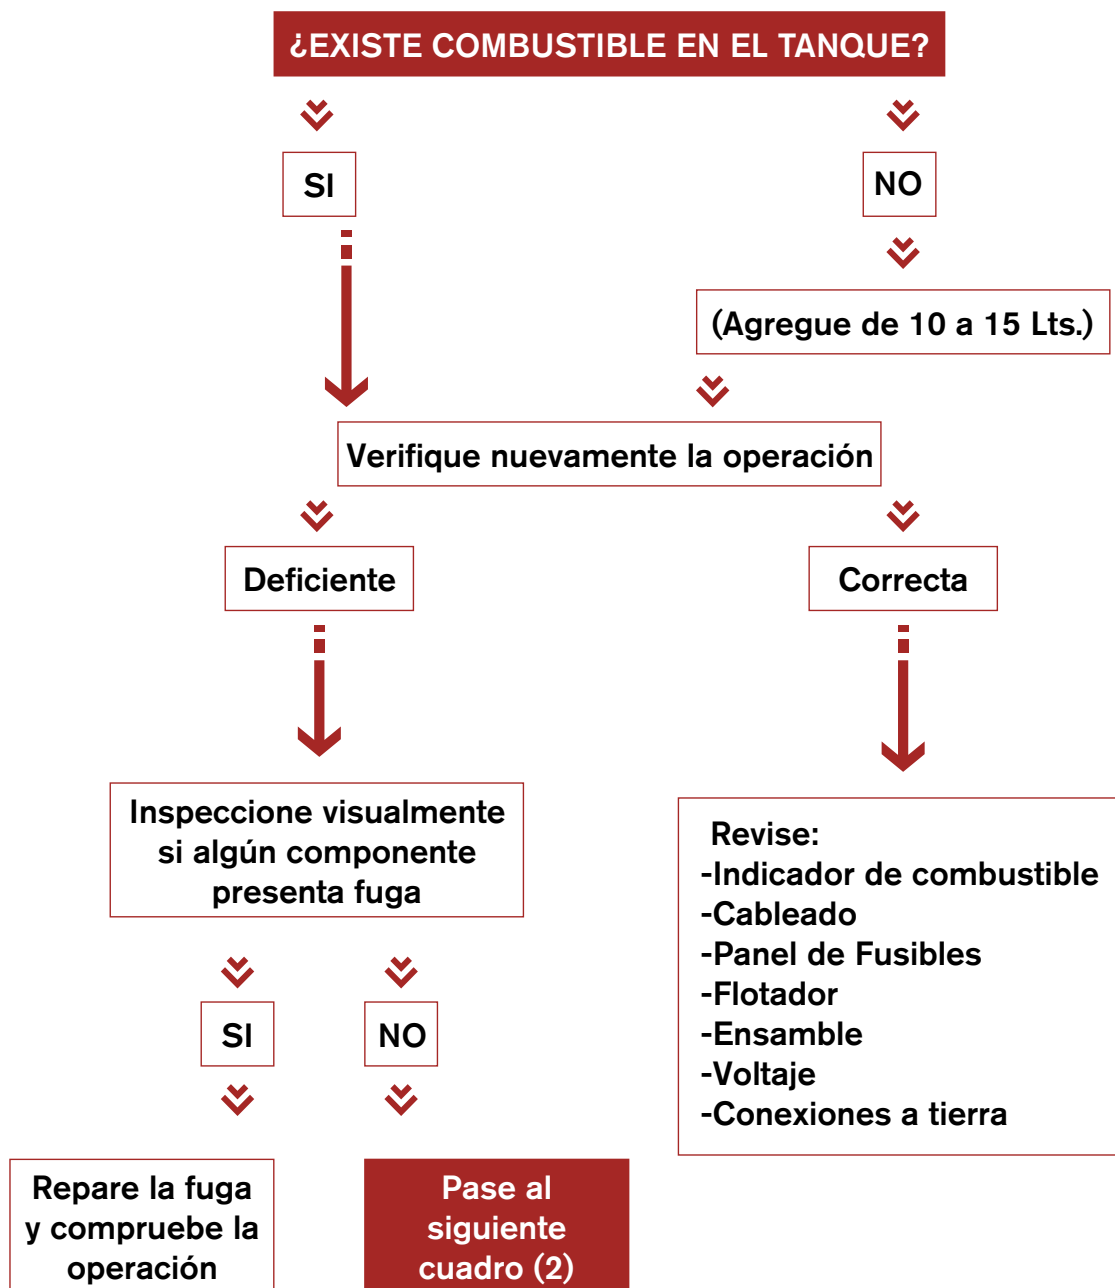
¿EXISTE COMBUSTIBLE EN EL TANQUE?

SI

NO

(Agregue de 10 a 15 Lts.)

Verifique nuevamente la operación

Deficiente

Correcta

Inspeccione visualmente si algún componente presenta fuga

SI

NO

Repare la fuga y compruebe la operación

Pase al siguiente cuadro (2)

Revise:
-Indicador de combustible
-Cableado
-Panel de Fusibles
-Flotador
-Ensamble
-Voltaje
-Conexiones a tierra